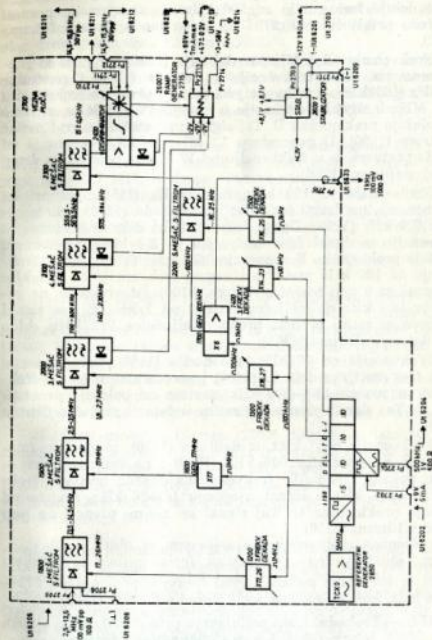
U1 6210
U1 6211
U1 6212
2300 MERNA HLAVA
2400 SYNCHRONNÍ DEMODULÁTOR
2100 6. MĚSÍČ S FILTREM
2000 5. MĚSÍČ S FILTREM
1800 4. MĚSÍČ S FILTREM
1700 3. MĚSÍČ S FILTREM
1600 2. MĚSÍČ S FILTREM
1500 1. MĚSÍČ S FILTREM
2600 GENERATOR
2700 STABILIZÁTOR
1900 3. DĚLIČ
1400 2. DĚLIČ
1300 1. DĚLIČ
1200 REFERENČNÍ OSCILÁTOR
1100 DĚLIČ
U1 6250
U1 6254
U1 6202
U1 6205
U1 3700
TCXO
100 MHz
10 MHz
1 MHz
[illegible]